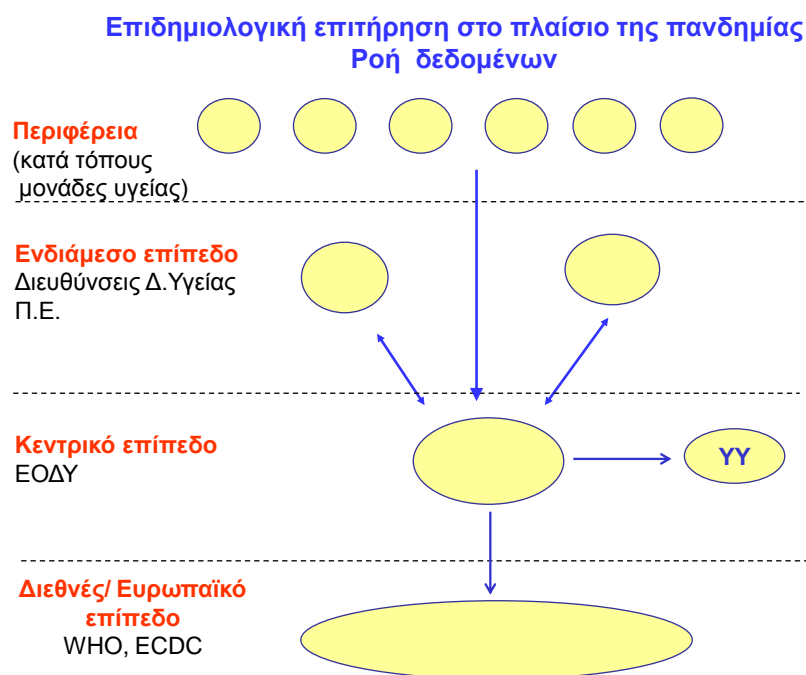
Επιδημιολογική επιτήρηση στο πλαίσιο της πανδημίας
Ροή δεδομένων

Περιφέρεια
(κατά τόπους μονάδες υγείας)

Ενδιάμεσο επίπεδο
Διευθύνσεις Δ.Υγείας Π.Ε.

Κεντρικό επίπεδο
ΕΟΔΥ

ΥΥ

Διεθνές/ Ευρωπαϊκό επίπεδο
WHO, ECDC